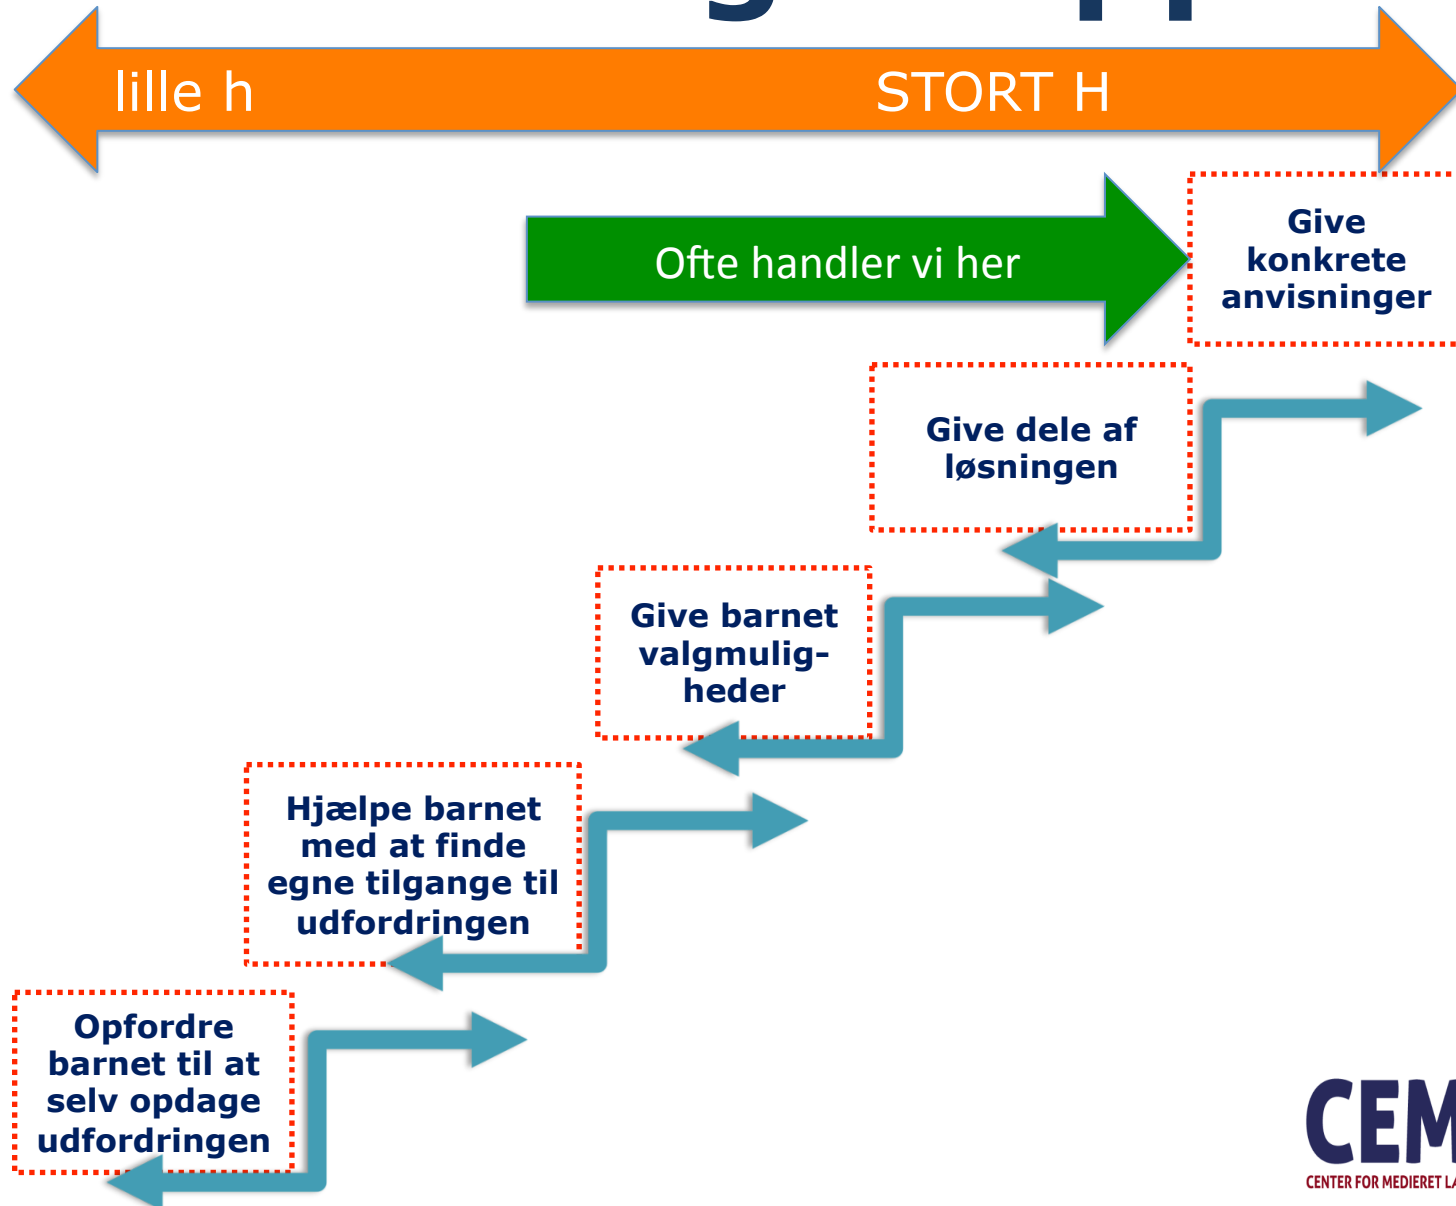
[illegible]

lille h

STORT H

Ofte handler vi her

Give konkrete anvisninger

Give dele af løsningen

Give barnet valgmuligheder

Hjælpe barnet med at finde egne tilgange til udfordringen

Opfordre barnet til at selv opdage udfordringen

CEM

CENTER FOR MEDIERET L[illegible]